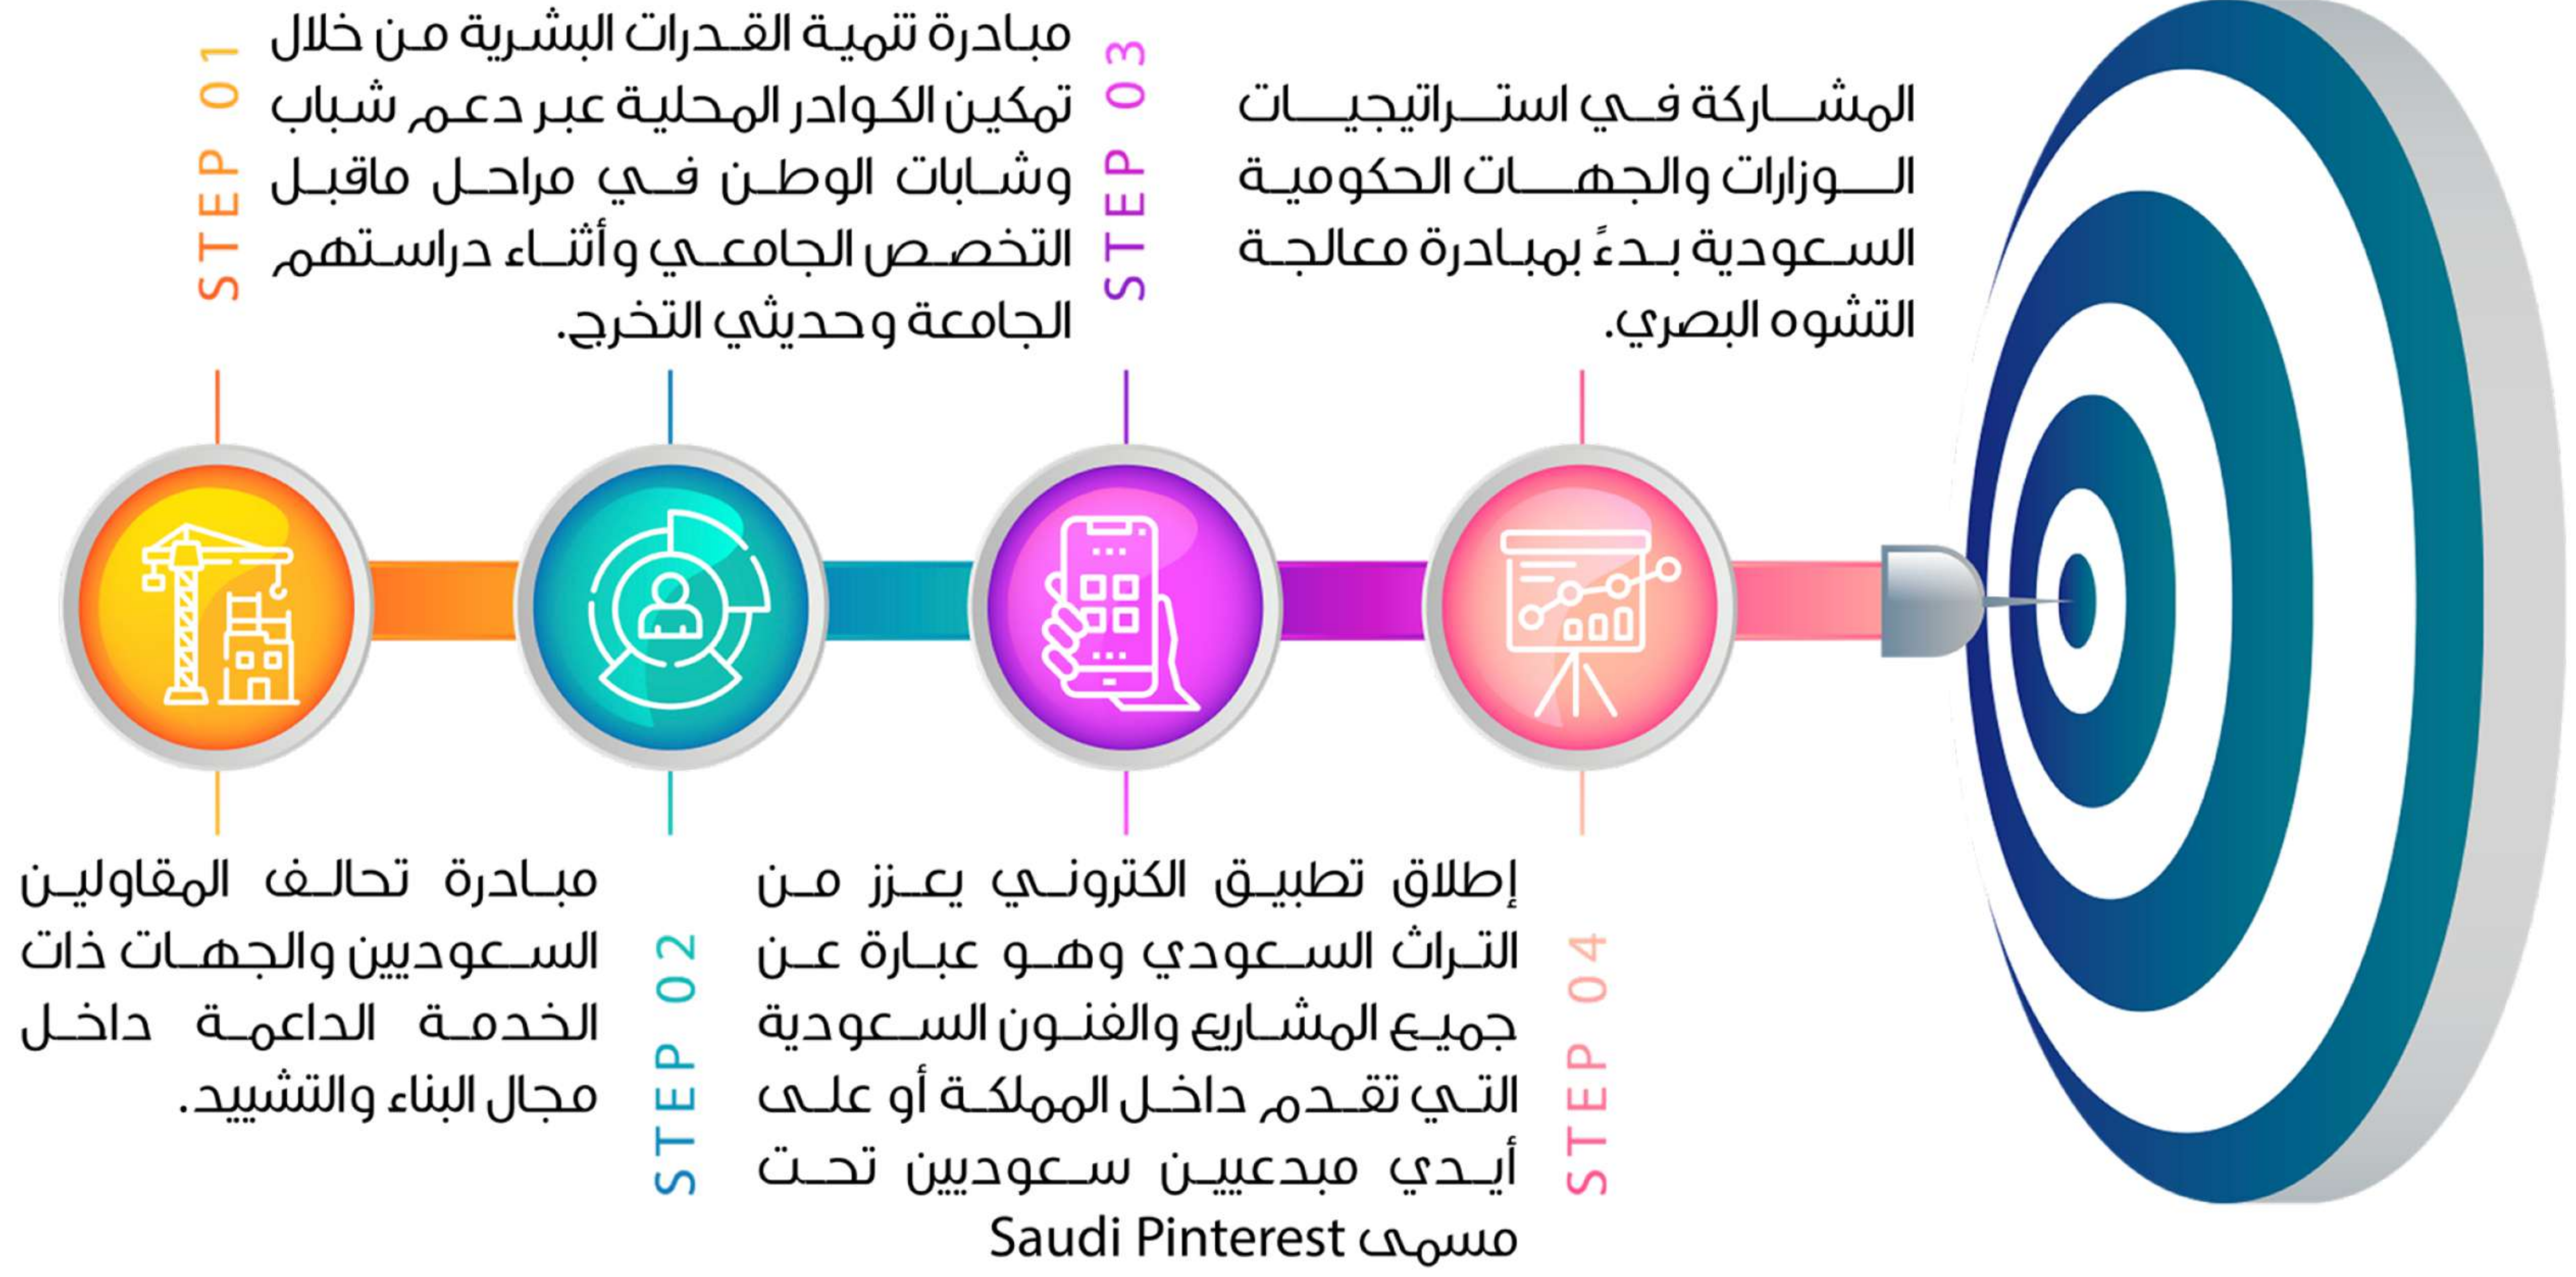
STEP 01

مبادرة تحالف المقاولين السعوديين والجهات ذات الخدمة الداعمة داخل مجال البناء والتشييد.

STEP 02

مبادرة تنمية القدرات البشرية من خلال تمكين الكوادر المحلية عبر دعم شباب وشابات الوطن في مراحل ماقبل التخصص الجامعي وأثناء دراستهم الجامعة وحديثي التخرج.

STEP 03

إطلاق تطبيق الكتروني يعزز من التراث السعودي وهو عبارة عن جميع المشاريع والفنون السعودية التي تقدم داخل المملكة أو على أيدي مبدعيين سعوديين تحت مسمى Saudi Pinterest

STEP 04

المشاركة في استراتيجيات الوزارات والجهات الحكومية السعودية بدءً بمبادرة معالجة التشوه البصري.